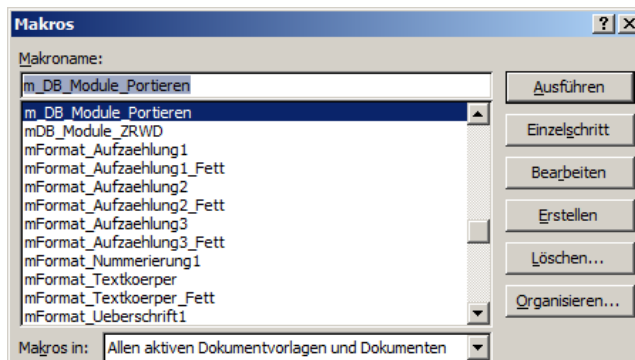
Makros

?
X

Makroname:

m_DB_Module_Portieren

m_DB_Module_Portieren
mDB_Module_ZRWD
mFormat_Aufzaehlung1
mFormat_Aufzaehlung1_Fett
mFormat_Aufzaehlung2
mFormat_Aufzaehlung2_Fett
mFormat_Aufzaehlung3
mFormat_Aufzaehlung3_Fett
mFormat_Nummerierung1
mFormat_Textkoerper
mFormat_Textkoerper_Fett
mFormat_Ueberschrift1

Ausführen
Einzelschritt
Bearbeiten
Erstellen
Löschen...
Organisieren...

Makros in: Allen aktiven Dokumentvorlagen und Dokumenten